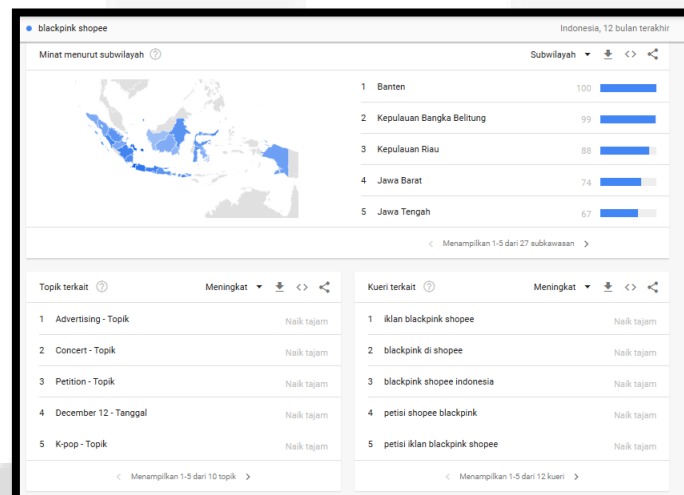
blackpink shopee

Indonesia, 12 bulan terakhir

Minat menurut subwilayah

Subwilayah

| | | |
|---|---|---|
| 1 | Banten | 100 |
| 2 | Kepulauan Bangka Belitung | 99 |
| 3 | Kepulauan Riau | 88 |
| 4 | Jawa Barat | 74 |
| 5 | Jawa Tengah | 67 |

Menampilkan 1-5 dari 27 subkawasan

Topik terkait

Meningkat

| | | |
|---|---|---|
| 1 | Advertising - Topik | Naik tajam |
| 2 | Concert - Topik | Naik tajam |
| 3 | Petition - Topik | Naik tajam |
| 4 | December 12 - Tanggal | Naik tajam |
| 5 | K-pop - Topik | Naik tajam |

Menampilkan 1-5 dari 10 topik

Kueri terkait

Meningkat

| | | |
|---|---|---|
| 1 | iklan blackpink shopee | Naik tajam |
| 2 | blackpink di shopee | Naik tajam |
| 3 | blackpink shopee indonesia | Naik tajam |
| 4 | petisi shopee blackpink | Naik tajam |
| 5 | petisi iklan blackpink shopee | Naik tajam |

Menampilkan 1-5 dari 12 kueri